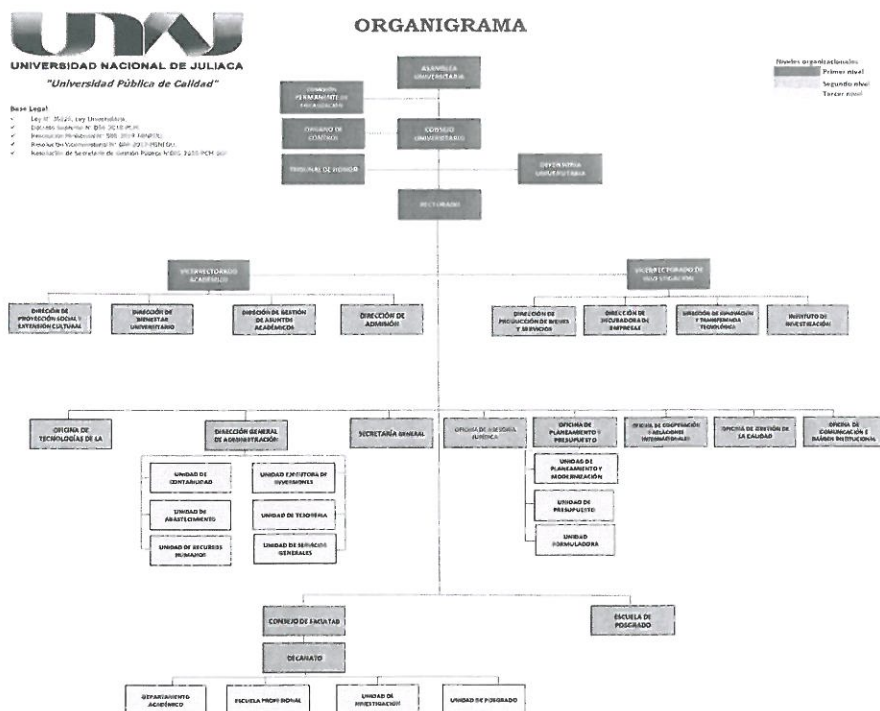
UNIVERSIDAD NACIONAL DE JULIACA
"Universidad Pública de Calidad"

ORGANIGRAMA

Niveles organizacionales
Primer nivel
Segundo nivel
Tercer nivel

Base Legal
Ley N° 30220, Ley Universitaria
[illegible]
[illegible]
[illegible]
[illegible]

ASAMBLEA UNIVERSITARIA
COMISIÓN PERMANENTE DE FISCALIZACIÓN
ÓRGANO DE CONTROL
CONSEJO UNIVERSITARIO
TRIBUNAL DE HONOR
DEFENSORÍA UNIVERSITARIA
RECTORADO

VICERRECTORADO ACADÉMICO
DIRECCIÓN DE PROYECCIÓN SOCIAL Y EXTENSIÓN CULTURAL
DIRECCIÓN DE BIENESTAR UNIVERSITARIO
DIRECCIÓN DE GESTIÓN DE ASUNTOS ACADÉMICOS
DIRECCIÓN DE ADMISIÓN

VICERRECTORADO DE INVESTIGACIÓN
DIRECCIÓN DE PRODUCCIÓN DE BIENES Y SERVICIOS
DIRECCIÓN DE INCUBADORA DE EMPRESAS
DIRECCIÓN DE INNOVACIÓN Y TRANSFERENCIA TECNOLÓGICA
INSTITUTO DE INVESTIGACIÓN

OFICINA DE TECNOLOGÍAS DE LA
DIRECCIÓN GENERAL DE ADMINISTRACIÓN
UNIDAD DE CONTABILIDAD
UNIDAD EJECUTORA DE INVERSIONES
UNIDAD DE ABASTECIMIENTO
UNIDAD DE TESORERÍA
UNIDAD DE RECURSOS HUMANOS
UNIDAD DE SERVICIOS GENERALES
SECRETARÍA GENERAL
OFICINA DE ASESORÍA JURÍDICA
OFICINA DE PLANEAMIENTO Y PRESUPUESTO
UNIDAD DE PLANEAMIENTO Y MODERNIZACIÓN
UNIDAD DE PRESUPUESTO
UNIDAD FORMULADORA
OFICINA DE COOPERACIÓN Y RELACIONES INTERNACIONALES
OFICINA DE GESTIÓN DE LA CALIDAD
OFICINA DE COMUNICACIÓN E IMAGEN INSTITUCIONAL

CONSEJO DE FACULTAD
ESCUELA DE POSGRADO
DECANATO
DEPARTAMENTO ACADÉMICO
ESCUELA PROFESIONAL
UNIDAD DE INVESTIGACIÓN
UNIDAD DE POSGRADO